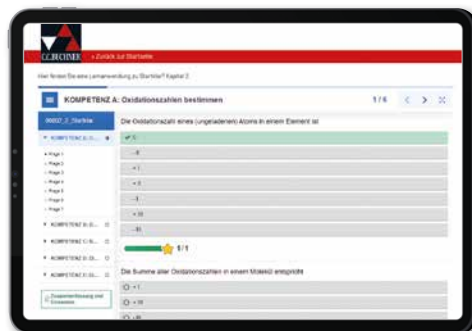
C.C.BUCHNER

« Zurück zur Startseite

Hier finden Sie eine Lernanwendung zu Startklar! Kapitel 2

KOMPETENZ A: Oxidationszahlen bestimmen

1 / 6

00057_2_Startklar

KOMPETENZ A: O...

Frage 1
Frage 2
Frage 3
Frage 4
Frage 5
Frage 6
Frage 7

KOMPETENZ B: O...
KOMPETENZ C: O...
KOMPETENZ D: O...
KOMPETENZ E: O...

Zusammenfassung und Ergebnisse

Die Oxidationszahl eines (ungeladenen) Atoms in einem Element ist

0
-II
+I
+II
-I
+III
-III

1 / 1

Die Summe aller Oxidationszahlen in einem Molekül entspricht

+1
+10
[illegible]